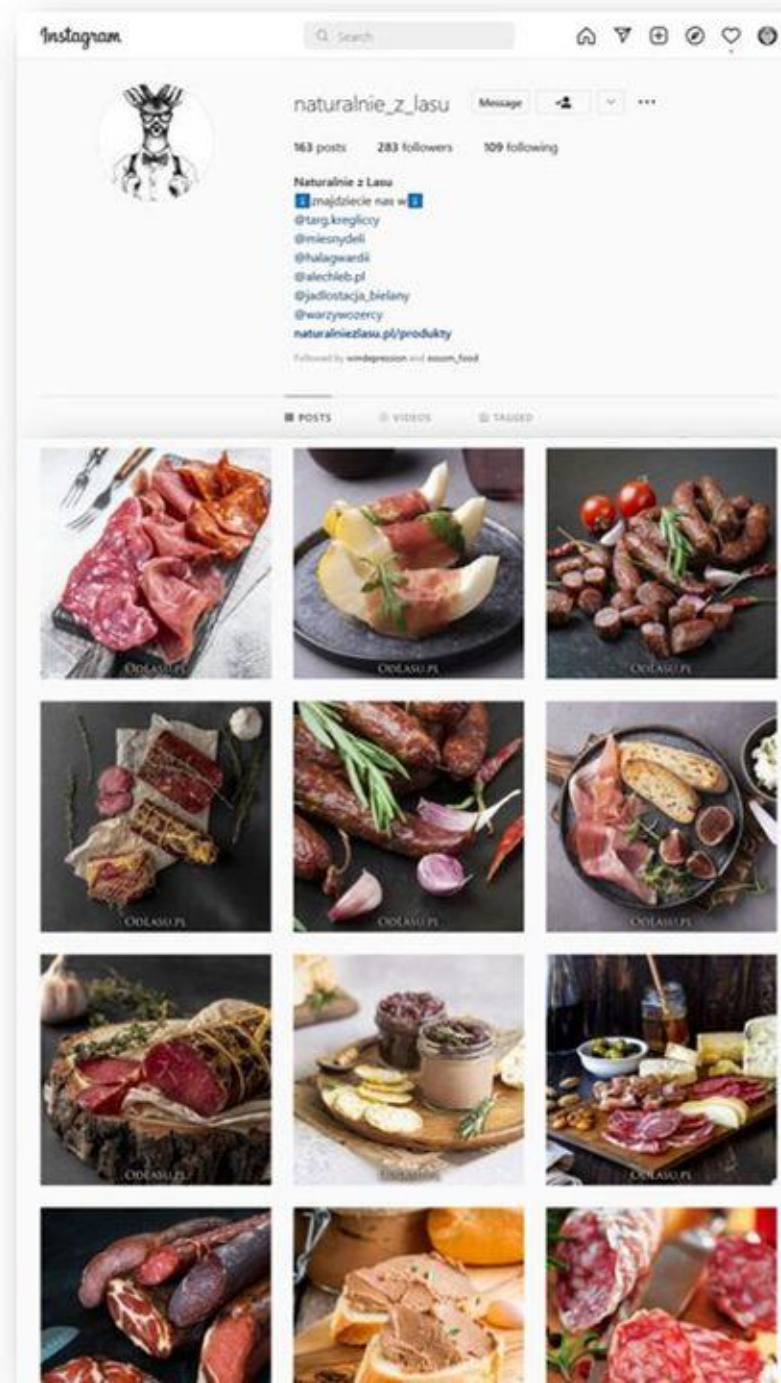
Instagram

Search

naturalnie_z_lasu Message

163 posts 283 followers 109 following

Naturalnie z Lasu
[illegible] znajdziecie nas w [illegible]
@targ.kreglicy
@miesnydeli
@halagwardii
@alechleb.pl
@jadlostacja_bielany
@warzywozercy
naturalniezlasu.pl/produkty

Followed by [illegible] and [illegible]

POSTS VIDEOS TAGGED

ODLASU.PL

ODLASU.PL

ODLASU.PL

ODLASU.PL

ODLASU.PL

ODLASU.PL

ODLASU.PL

ODLASU.PL

ODLASU.PL